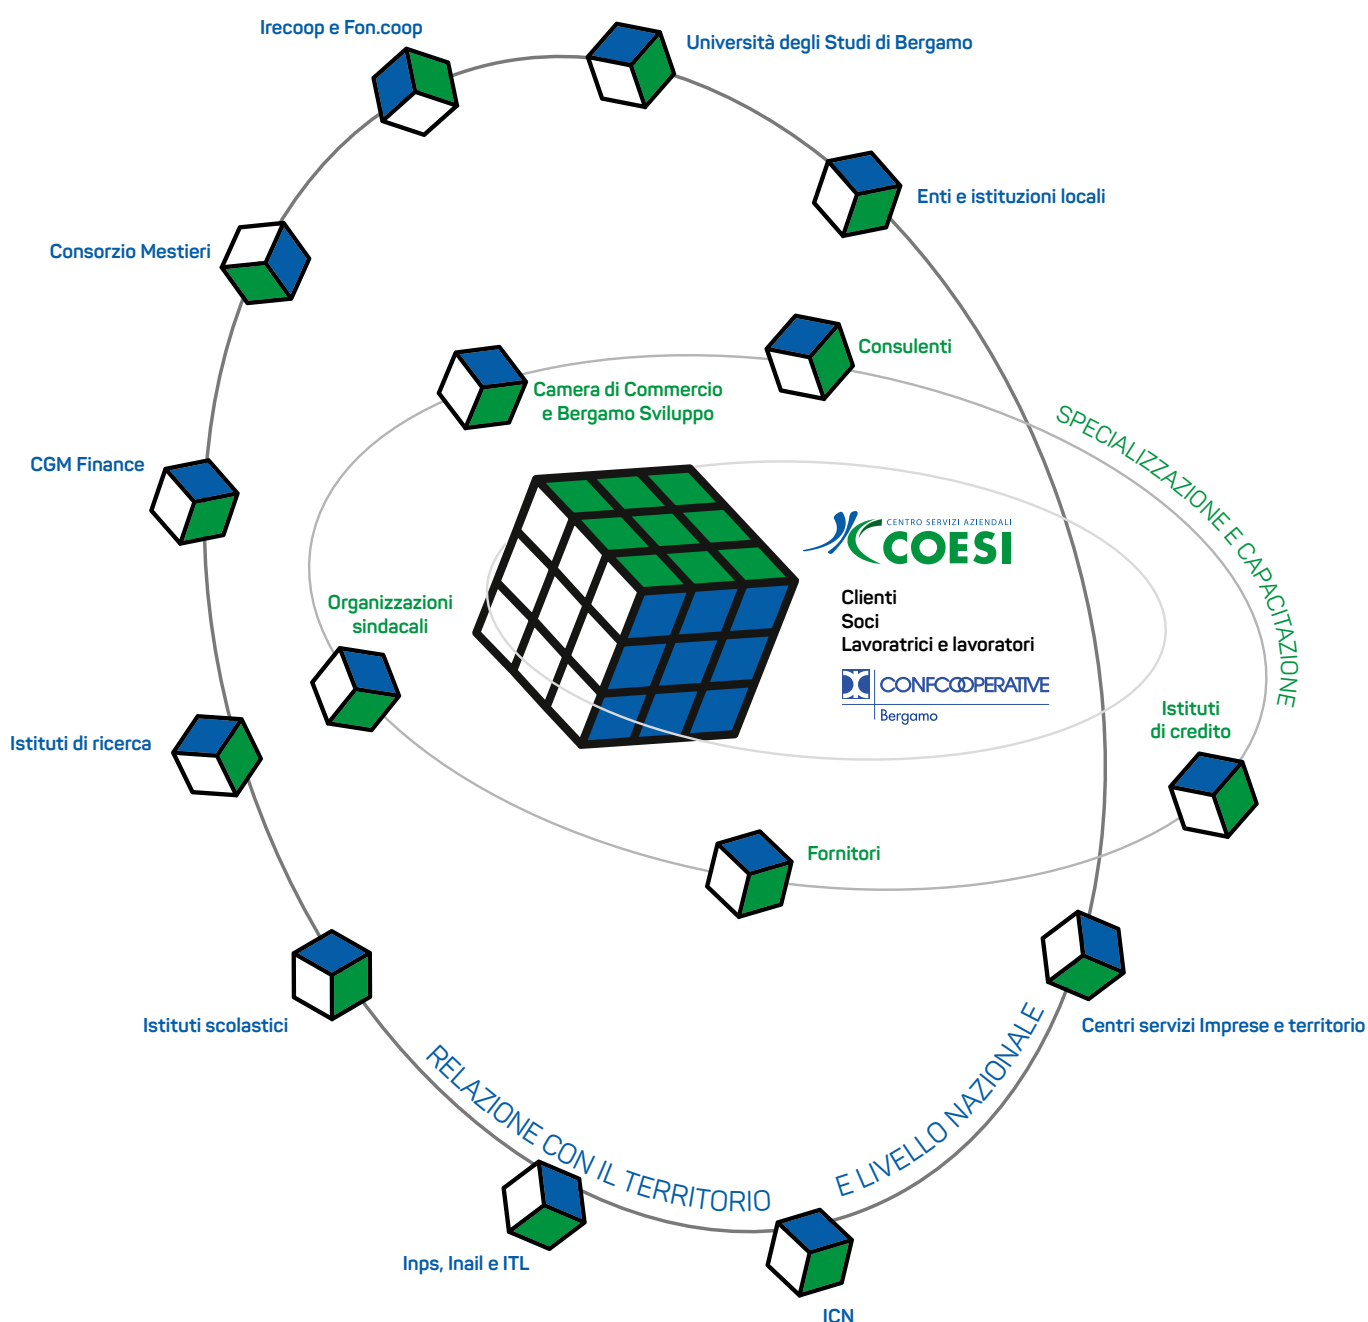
Irecoop e Fon.coop

Università degli Studi di Bergamo

Enti e istituzioni locali

Consorzio Mestieri

Consulenti

Camera di Commercio e Bergamo Sviluppo

SPECIALIZZAZIONE E CAPACITAZIONE

CGM Finance

CENTRO SERVIZI AZIENDALI COESI

Clienti
Soci
Lavoratrici e lavoratori

CONFCOOPERATIVE Bergamo

Organizzazioni sindacali

Istituti di credito

Istituti di ricerca

Fornitori

Istituti scolastici

Centri servizi Imprese e territorio

RELAZIONE CON IL TERRITORIO E LIVELLO NAZIONALE

Inps, Inail e ITL

ICN